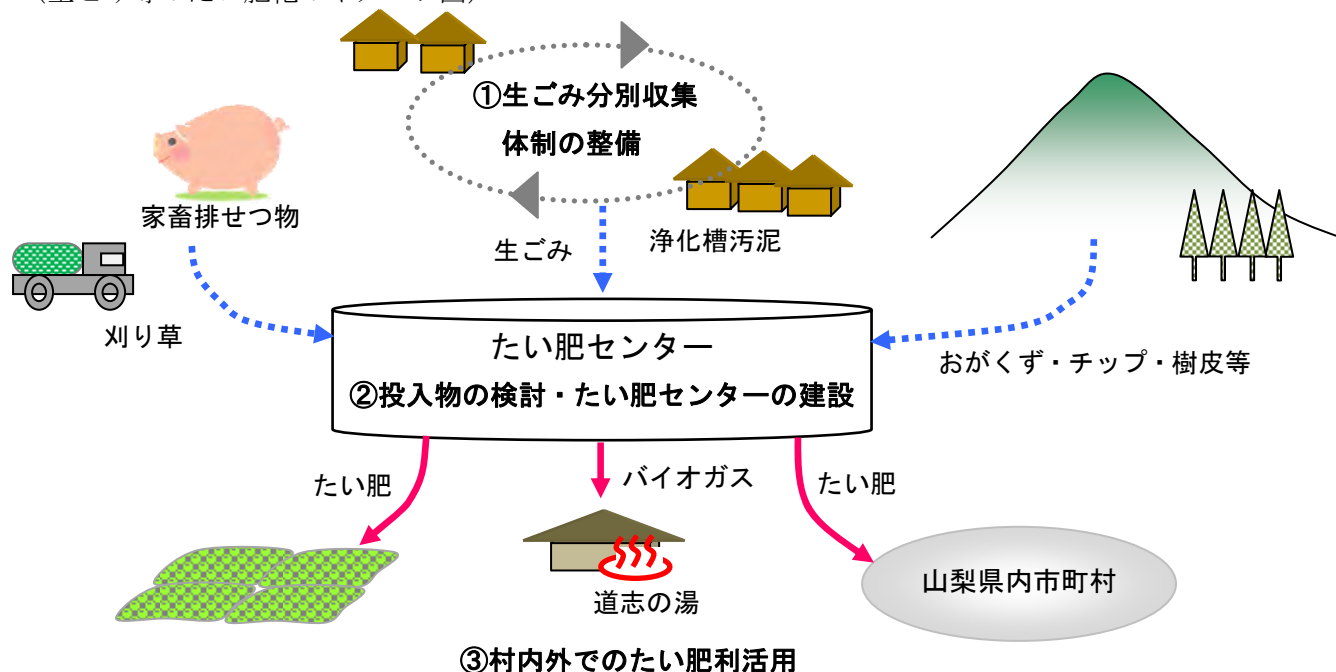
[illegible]

①生ごみ分別収集
体制の整備

家畜排せつ物

生ごみ

浄化槽汚泥

刈り草

たい肥センター
②投入物の検討・たい肥センターの建設

おがくず・チップ・樹皮等

たい肥

バイオガス

たい肥

道志の湯

山梨県内市町村

③村内外でのたい肥利活用